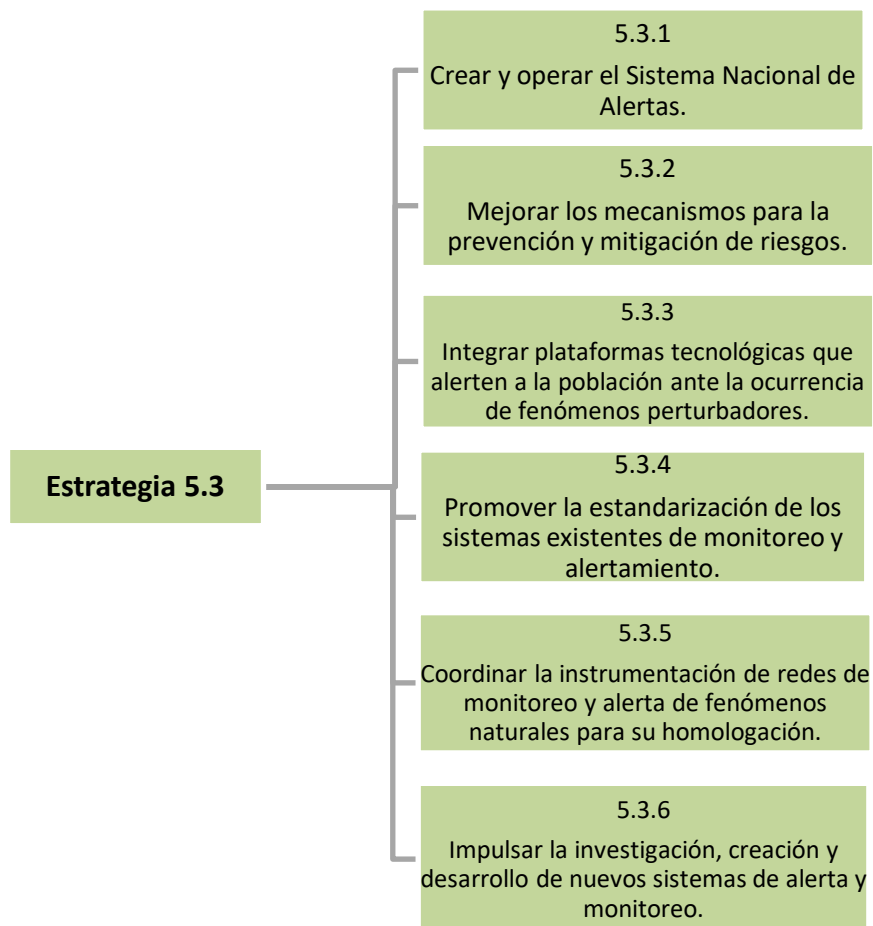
Estrategia 5.3

5.3.1
Crear y operar el Sistema Nacional de Alertas.

5.3.2
Mejorar los mecanismos para la prevención y mitigación de riesgos.

5.3.3
Integrar plataformas tecnológicas que alerten a la población ante la ocurrencia de fenómenos perturbadores.

5.3.4
Promover la estandarización de los sistemas existentes de monitoreo y alertamiento.

5.3.5
Coordinar la instrumentación de redes de monitoreo y alerta de fenómenos naturales para su homologación.

5.3.6
Impulsar la investigación, creación y desarrollo de nuevos sistemas de alerta y monitoreo.